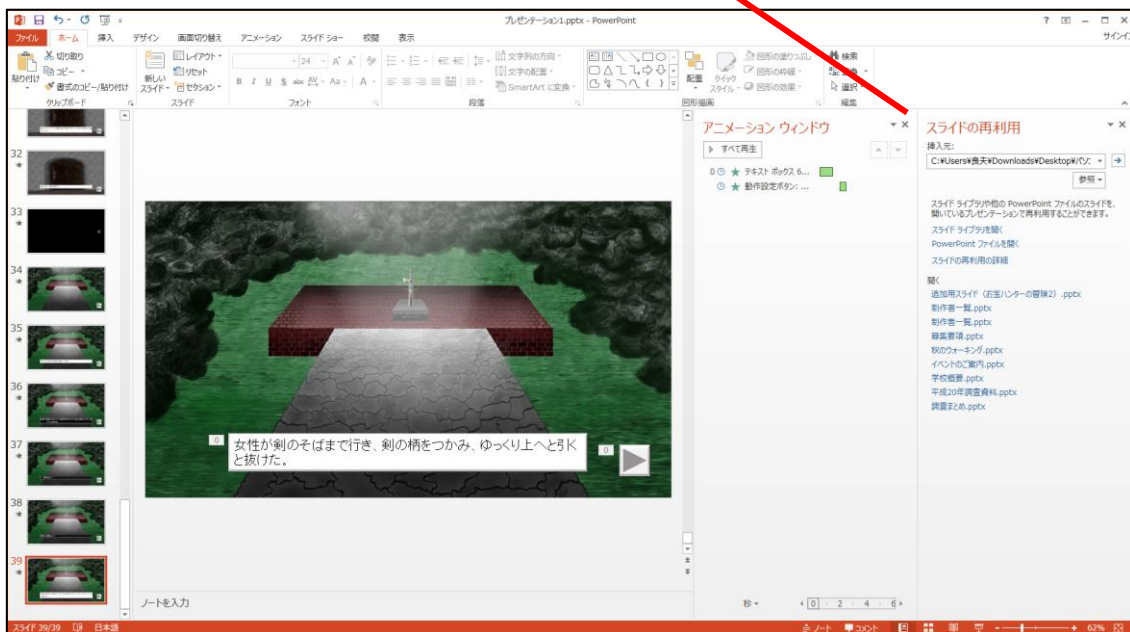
プレゼンテーション1.pptx - PowerPoint

? 囯 — □ ×

ファイル ホーム 挿入 デザイン 画面切り替え アニメーション スライド ショー 校閲 表示 サインイ

切り取り
コピー
貼り付け
書式のコピー/貼り付け
クリップボード

レイアウト
リセット
新しいスライド
セクション
スライド

24
B I U S abc AV Aa A
フォント

文字列の方向
文字の配置
SmartArt に変換
段落

配置 クイック スタイル
図形の塗りつぶし
図形の枠線
図形の効果
図形描画

検索
置換
選択
編集

32
33
34
35
36
37
38
39

アニメーション ウィンドウ
すべて再生
0 テキスト ボックス 6...
動作設定ボタン: ...

0
女性が剣のそばまで行き、剣の柄をつかみ、ゆっくり上へと引く と抜けた。
0

スライドの再利用
挿入元:
C:¥Users¥良夫¥Downloads¥Desktop¥パソ
参照

スライド ライブラリや他の PowerPoint ファイルのスライドを、開いているプレゼンテーションで再利用することができます。
スライド ライブラリを開く
PowerPoint ファイルを開く
スライドの再利用の詳細

開く
追加用スライド（お宝ハンターの冒険2）.pptx
制作者一覧.pptx
制作者一覧.pptx
募集要項.pptx
秋のウォーキング.pptx
イベントのご案内.pptx
学校概要.pptx
平成20年調査資料.pptx
調査まとめ.pptx

ノートを入力

秒
0 2 4 6

スライド 39/39 日本語
ノート コメント 62%